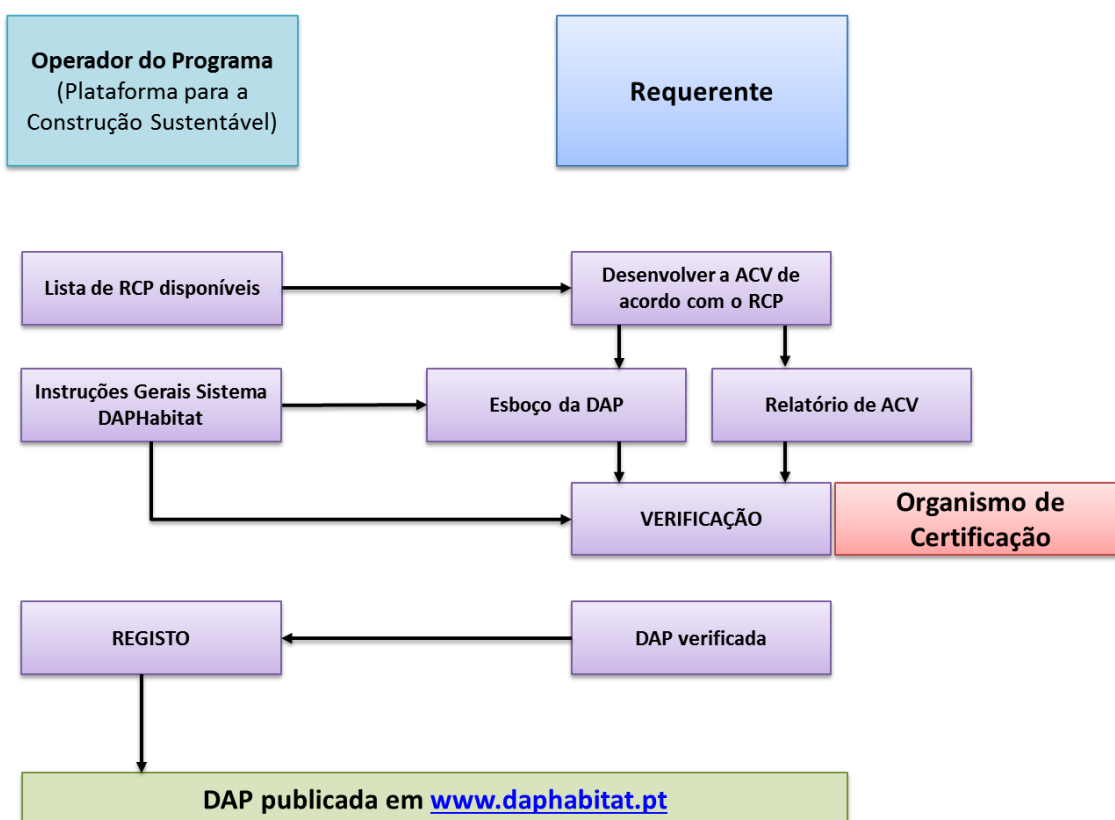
Operador do Programa
(Plataforma para a Construção Sustentável)

Requerente

Lista de RCP disponíveis

Desenvolver a ACV de acordo com o RCP

Instruções Gerais Sistema DAPHabitat

Esboço da DAP

Relatório de ACV

VERIFICAÇÃO

Organismo de Certificação

REGISTO

DAP verificada

DAP publicada em www.daphabitat.pt